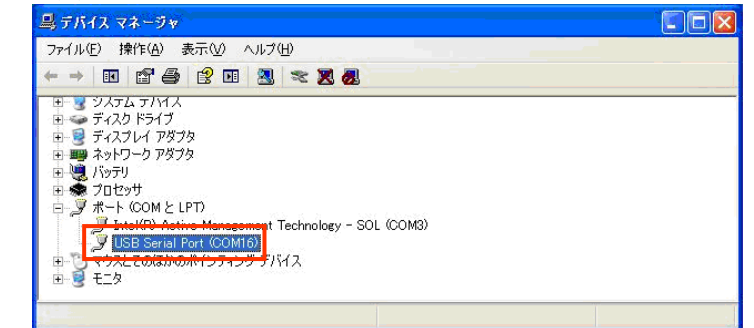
デバイス マネージャ

ファイル(F) 操作(A) 表示(V) ヘルプ(H)

システム デバイス
ディスク ドライブ
ディスプレイ アダプタ
ネットワーク アダプタ
バッテリ
プロセッサ
ポート (COM と LPT)
Intel(R) Active Management Technology - SOL (COM3)
USB Serial Port (COM16)
マウスとそのほかのポインティング デバイス
モニタ